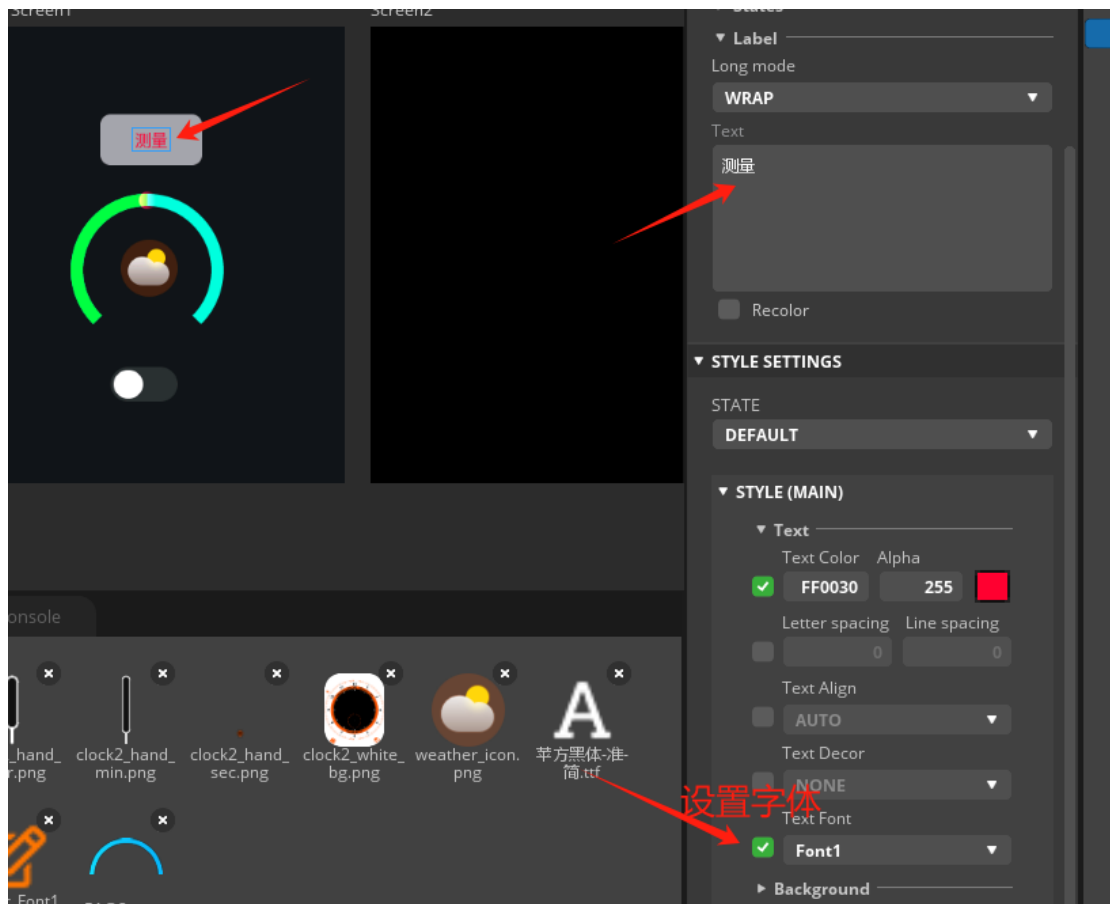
Screen1

Screen2

测量

States

▼ Label

Long mode

WRAP ▼

Text

测量

Recolor

▼ STYLE SETTINGS

STATE

DEFAULT ▼

▼ STYLE (MAIN)

▼ Text

Text Color Alpha

FF0030 255

Letter spacing Line spacing

0 0

Text Align

AUTO ▼

Text Decor

NONE ▼

设置字体

Text Font

Font1 ▼

▶ Background

onsole

_hand_ r.png

clock2_hand_ min.png

clock2_hand_ sec.png

clock2_white_ bg.png

weather_icon. png

苹方黑体-准-简.ttf

Font1